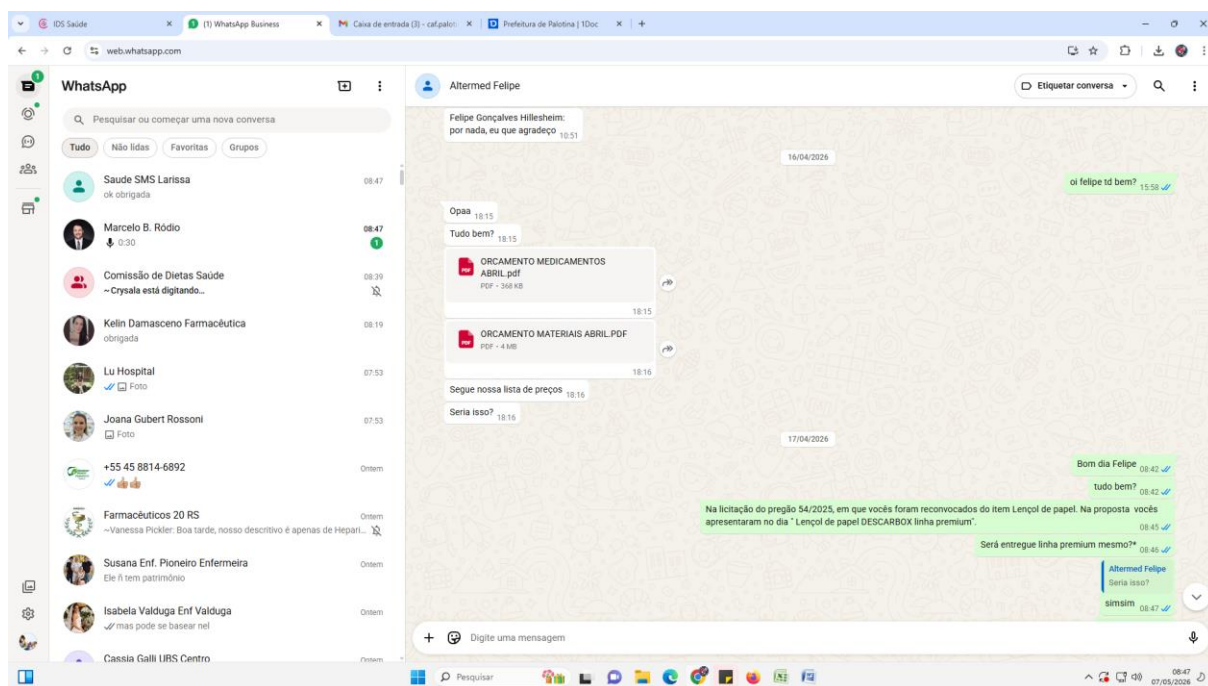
IDS Saúde
(1) WhatsApp Business
Caixa de entrada (3) - caf.paloti
Prefeitura de Palotina | 1Doc
web.whatsapp.com

WhatsApp
Pesquisar ou começar uma nova conversa
Tudo
Não lidas
Favoritas
Grupos

Saude SMS Larissa 08:47
ok obrigada

Marcelo B. Ródio 08:47
0:30
1

Comissão de Dietas Saúde 08:39
~Crysala está digitando...

Kelin Damasceno Farmacêutica 08:19
obrigada

Lu Hospital 07:53
Foto

Joana Gubert Rossoni 07:53
Foto

+55 45 8814-6892 Ontem

Farmacêuticos 20 RS Ontem
~Vanessa Pickler: Boa tarde, nosso descritivo é apenas de Hepari...

Susana Enf. Pioneiro Enfermeira Ontem
Ele ñ tem patrimônio

Isabela Valduga Enf Valduga Ontem
mas pode se basear nel

Cassia Galli UBS Centro Ontem

Altermed Felipe
Etiquetar conversa

Felipe Gonçalves Hillesheim:
por nada, eu que agradeço 10:51

16/04/2026

oi felipe td bem? 15:58

Opaa 18:15
Tudo bem? 18:15

ORCAMENTO MEDICAMENTOS ABRIL.pdf
PDF • 368 KB
18:15

ORCAMENTO MATERIAIS ABRIL.PDF
PDF • 4 MB
18:16

Segue nossa lista de preços 18:16
Seria isso? 18:16

17/04/2026

Bom dia Felipe 08:42
tudo bem? 08:42
Na licitação do pregão 54/2025, em que vocês foram reconvocados do item Lençol de papel. Na proposta vocês apresentaram no dia " Lençol de papel DESCARBOX linha premium". 08:45
Será entregue linha premium mesmo?* 08:46
Altermed Felipe
Seria isso?
simsim 08:47

Digite uma mensagem

Pesquisar
08:47
07/05/2026